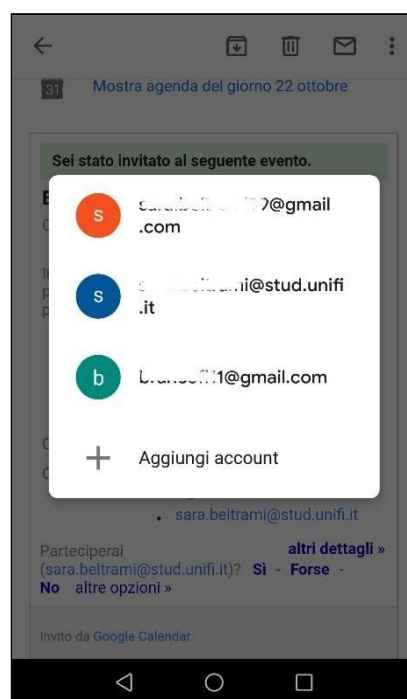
31 Mostra agenda del giorno 22 ottobre

Sei stato invitato al seguente evento.

s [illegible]9@gmail.com

s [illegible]i@stud.unifi.it

b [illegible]1@gmail.com

+ Aggiungi account

sara.beltrami@stud.unifi.it

Parteciperai (sara.beltrami@stud.unifi.it)? Sì - Forse - No altre opzioni » altri dettagli »

Invito da Google Calendar